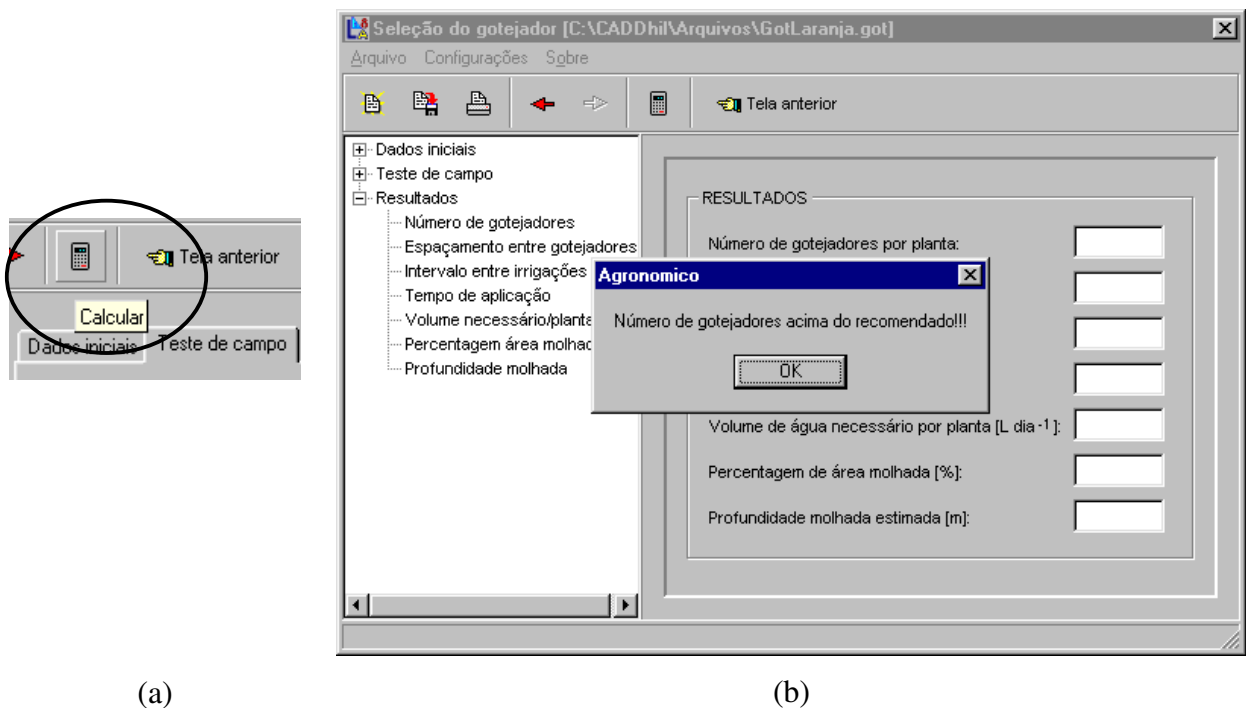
Tela anterior

Calcular

Dados iniciais | Teste de campo

Seleção do gotejador [C:\CADDhil\Arquivos\GotLaranja.got]

Arquivo Configurações Sobre

Tela anterior

Dados iniciais
Teste de campo
Resultados
Número de gotejadores
Espaçamento entre gotejadores
Intervalo entre irrigações
Tempo de aplicação
Volume necessário/planta
Percentagem área molhad
Profundidade molhada

RESULTADOS

Número de gotejadores por planta:

Volume de água necessário por planta [L dia $^{-1}$]:

Percentagem de área molhada [%]:

Profundidade molhada estimada [m]:

Agronomico

Número de gotejadores acima do recomendado!!!

OK

(a)

(b)